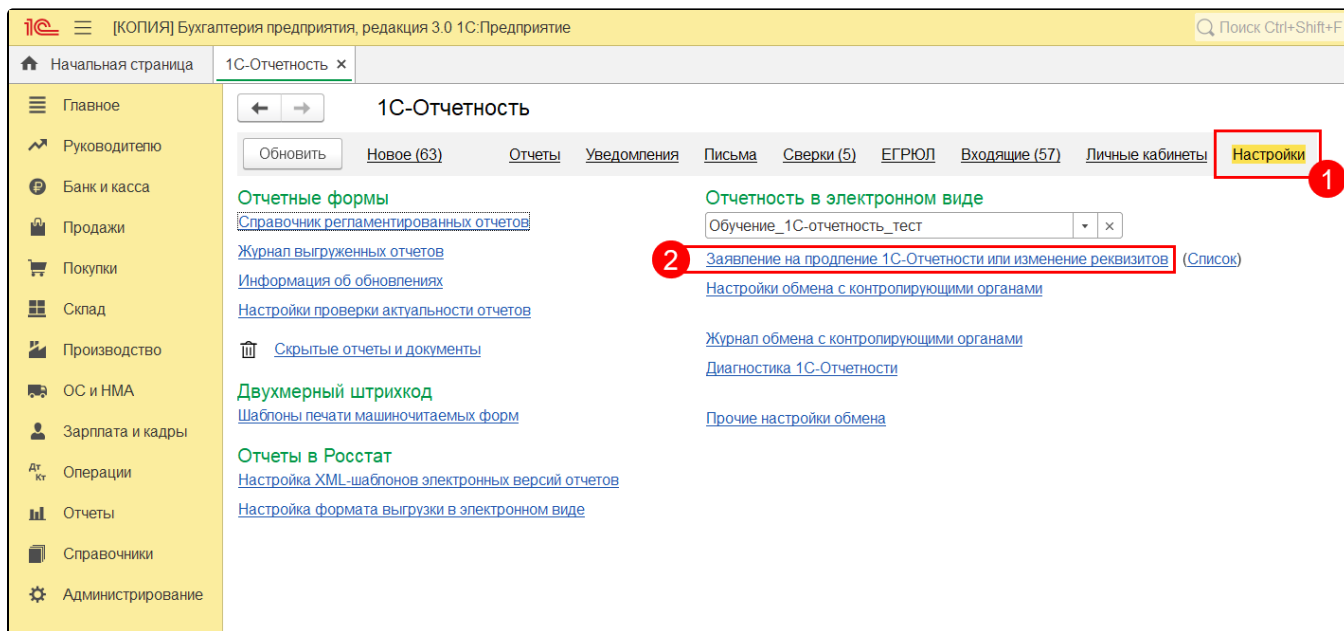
1С [КОПИЯ] Бухгалтерия предприятия, редакция 3.0 1С:Предприятие

Поиск Ctrl+Shift+F

Начальная страница

1С-Отчетность ×

Главное

Руководителю

Банк и касса

Продажи

Покупки

Склад

Производство

ОС и НМА

Зарплата и кадры

Операции

Отчеты

Справочники

Администрирование

1С-Отчетность

Обновить

Новое (63)

Отчеты

Уведомления

Письма

Сверки (5)

ЕГРЮЛ

Входящие (57)

Личные кабинеты

Настройки

1

Отчетные формы

Справочник регламентированных отчетов

Журнал выгруженных отчетов

Информация об обновлениях

Настройки проверки актуальности отчетов

Скрытые отчеты и документы

Двухмерный штрихкод

Шаблоны печати машиночитаемых форм

Отчеты в Росстат

Настройка XML-шаблонов электронных версий отчетов

Настройка формата выгрузки в электронном виде

Отчетность в электронном виде

Обучение_1С-отчетность_тест

2

Заявление на продление 1С-Отчетности или изменение реквизитов (Список)

Настройки обмена с контролирующими органами

Журнал обмена с контролирующими органами

Диагностика 1С-Отчетности

Прочие настройки обмена